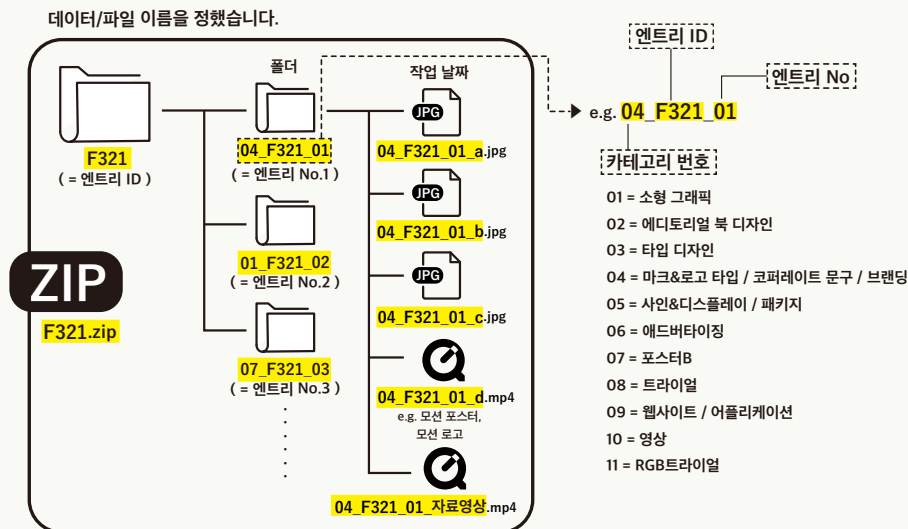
데이터/파일 이름을 정했습니다.

ZIP
F321.zip

F321
( = 엔트리 ID )

폴더

04_F321_01
( = 엔트리 No.1 )

01_F321_02
( = 엔트리 No.2 )

07_F321_03
( = 엔트리 No.3 )

작업 날짜

JPG
04_F321_01_a.jpg

JPG
04_F321_01_b.jpg

JPG
04_F321_01_c.jpg

04_F321_01_d.mp4
e.g. 모션 포스터, 모션 로고

04_F321_01_자료영상.mp4

엔트리 ID

엔트리 No

e.g. 04_F321_01

카테고리 번호

01 = 소형 그래픽
02 = 에디토리얼 북 디자인
03 = 타입 디자인
04 = 마크&로고 타입 / 코퍼레이트 문구 / 브랜딩
05 = 사인&디스플레이 / 패키지
06 = 애드버타이징
07 = 포스터B
08 = 트라이얼
09 = 웹사이트 / 어플리케이션
10 = 영상
11 = RGB트라이얼